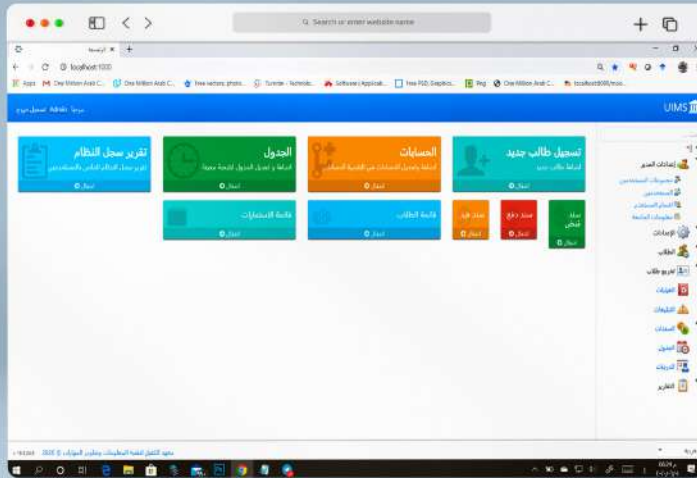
Search or enter website name

localhost:1000

Apps One Million Arab C... One Million Arab C... free vectors, photo... Tutorial - Technolo... Software (Applicati... Free PSD, Graphics... Blog One Million Arab C... localhost:8000/mos...

UIMS

مرحبا تسجيل خروج

تقرير سجل النظام
تقرير سجل الدخول للنظام والمستخدمين
دخول

الجدول
اضافة و تعديل الجدول لشعبة معينة
دخول

الحسابات
اضافة وتعديل الحسابات في المالية الحساب
دخول

تسجيل طالب جديد
اضافة طالب جديد
دخول

قائمة الاختبارات
دخول

قائمة الطلاب
دخول

سند قيد
دخول

سند دفع
دخول

سند قبض
دخول

إعدادات العمر
صلاحيات المستخدمين
المستخدمين
اعدادات العام الدراسي
معلومات الجامعة
الإعدادات
الطلاب
تخريج طالب
الغرامات
الكليات
المساقات
الجدول
التدريبات
التقارير

© 2020 جميع الحقوق محفوظة